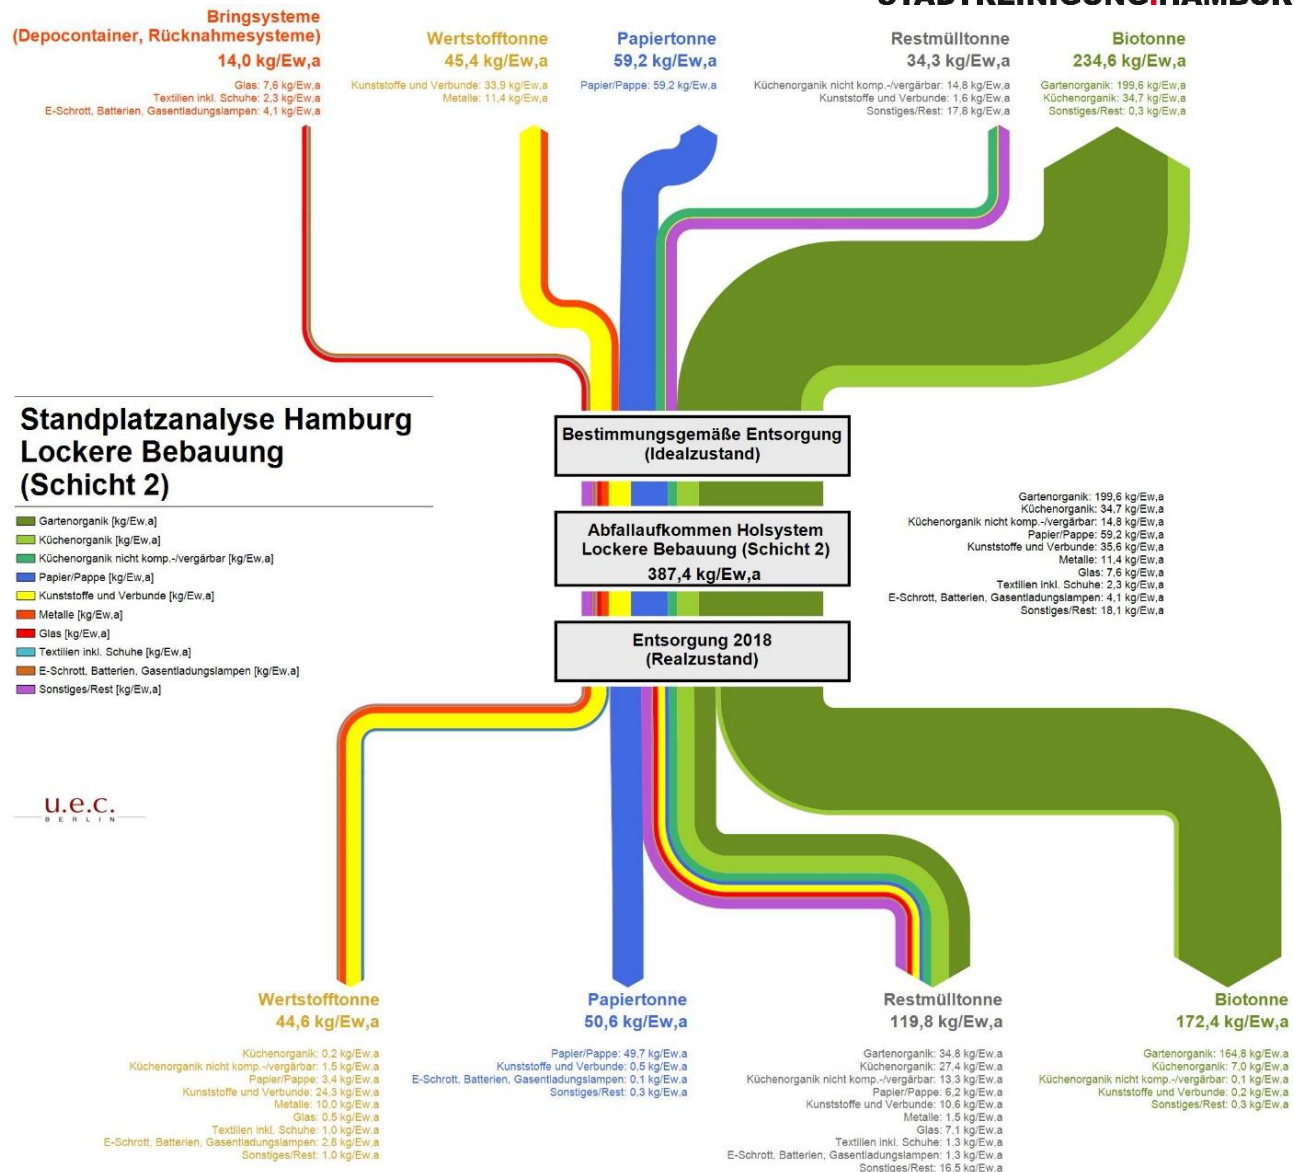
STADTREINIGUNG HAMBURG

Bringsysteme
(Depocontainer, Rücknahmesysteme)
14,0 kg/Ew,a
Glas: 7,6 kg/Ew,a
Textilien inkl. Schuhe: 2,3 kg/Ew,a
E-Schrott, Batterien, Gasentladungslampen: 4,1 kg/Ew,a

Wertstofftonne
45,4 kg/Ew,a
Kunststoffe und Verbunde: 33,9 kg/Ew,a
Metalle: 11,4 kg/Ew,a

Papiertonne
59,2 kg/Ew,a
Papier/Pappe: 59,2 kg/Ew,a

Restmülltonne
34,3 kg/Ew,a
Küchenorganik nicht komp.-/vergärbar: 14,8 kg/Ew,a
Kunststoffe und Verbunde: 1,6 kg/Ew,a
Sonstiges/Rest: 17,8 kg/Ew,a

Biotonne
234,6 kg/Ew,a
Gartenorganik: 199,6 kg/Ew,a
Küchenorganik: 34,7 kg/Ew,a
Sonstiges/Rest: 0,3 kg/Ew,a

Standplatzanalyse Hamburg
Lockere Bebauung
(Schicht 2)

Gartenorganik [kg/Ew,a]
Küchenorganik [kg/Ew,a]
Küchenorganik nicht komp.-/vergärbar [kg/Ew,a]
Papier/Pappe [kg/Ew,a]
Kunststoffe und Verbunde [kg/Ew,a]
Metalle [kg/Ew,a]
Glas [kg/Ew,a]
Textilien inkl. Schuhe [kg/Ew,a]
E-Schrott, Batterien, Gasentladungslampen [kg/Ew,a]
Sonstiges/Rest [kg/Ew,a]

u.e.c.
BERLIN

Bestimmungsgemäße Entsorgung
(Idealzustand)

Abfallaufkommen Holsystem
Lockere Bebauung (Schicht 2)
387,4 kg/Ew,a

Gartenorganik: 199,6 kg/Ew,a
Küchenorganik: 34,7 kg/Ew,a
Küchenorganik nicht komp.-/vergärbar: 14,8 kg/Ew,a
Papier/Pappe: 59,2 kg/Ew,a
Kunststoffe und Verbunde: 35,6 kg/Ew,a
Metalle: 11,4 kg/Ew,a
Glas: 7,6 kg/Ew,a
Textilien inkl. Schuhe: 2,3 kg/Ew,a
E-Schrott, Batterien, Gasentladungslampen: 4,1 kg/Ew,a
Sonstiges/Rest: 18,1 kg/Ew,a

Entsorgung 2018
(Realzustand)

Wertstofftonne
44,6 kg/Ew,a
Küchenorganik: 0,2 kg/Ew,a
Küchenorganik nicht komp.-/vergärbar: 1,5 kg/Ew,a
Papier/Pappe: 3,4 kg/Ew,a
Kunststoffe und Verbunde: 24,3 kg/Ew,a
Metalle: 10,0 kg/Ew,a
Glas: 0,5 kg/Ew,a
Textilien inkl. Schuhe: 1,0 kg/Ew,a
E-Schrott, Batterien, Gasentladungslampen: 2,8 kg/Ew,a
Sonstiges/Rest: 1,0 kg/Ew,a

Papiertonne
50,6 kg/Ew,a
Papier/Pappe: 49,7 kg/Ew,a
Kunststoffe und Verbunde: 0,5 kg/Ew,a
E-Schrott, Batterien, Gasentladungslampen: 0,1 kg/Ew,a
Sonstiges/Rest: 0,3 kg/Ew,a

Restmülltonne
119,8 kg/Ew,a
Gartenorganik: 34,8 kg/Ew,a
Küchenorganik: 27,4 kg/Ew,a
Küchenorganik nicht komp.-/vergärbar: 13,3 kg/Ew,a
Papier/Pappe: 6,2 kg/Ew,a
Kunststoffe und Verbunde: 10,6 kg/Ew,a
Metalle: 1,5 kg/Ew,a
Glas: 7,1 kg/Ew,a
Textilien inkl. Schuhe: 1,3 kg/Ew,a
E-Schrott, Batterien, Gasentladungslampen: 1,3 kg/Ew,a
Sonstiges/Rest: 16,5 kg/Ew,a

Biotonne
172,4 kg/Ew,a
Gartenorganik: 164,8 kg/Ew,a
Küchenorganik: 7,0 kg/Ew,a
Küchenorganik nicht komp.-/vergärbar: 0,1 kg/Ew,a
Kunststoffe und Verbunde: 0,2 kg/Ew,a
Sonstiges/Rest: 0,3 kg/Ew,a